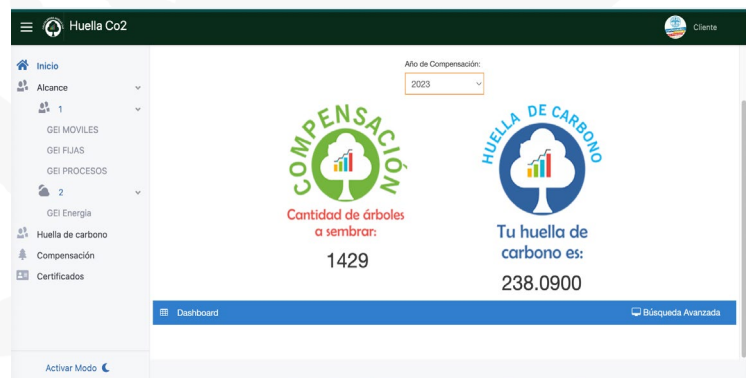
Huella Co2

Cliente

Inicio
Alcance
1
GEI MOVILES
GEI FIJAS
GEI PROCESOS
2
GEI Energía
Huella de carbono
Compensación
Certificados

Activar Modo

Año de Compensación:
2023

COMPENSACIÓN
Cantidad de árboles a sembrar:
1429

HUELLA DE CARBONO
Tu huella de carbono es:
238.0900

Dashboard
Búsqueda Avanzada